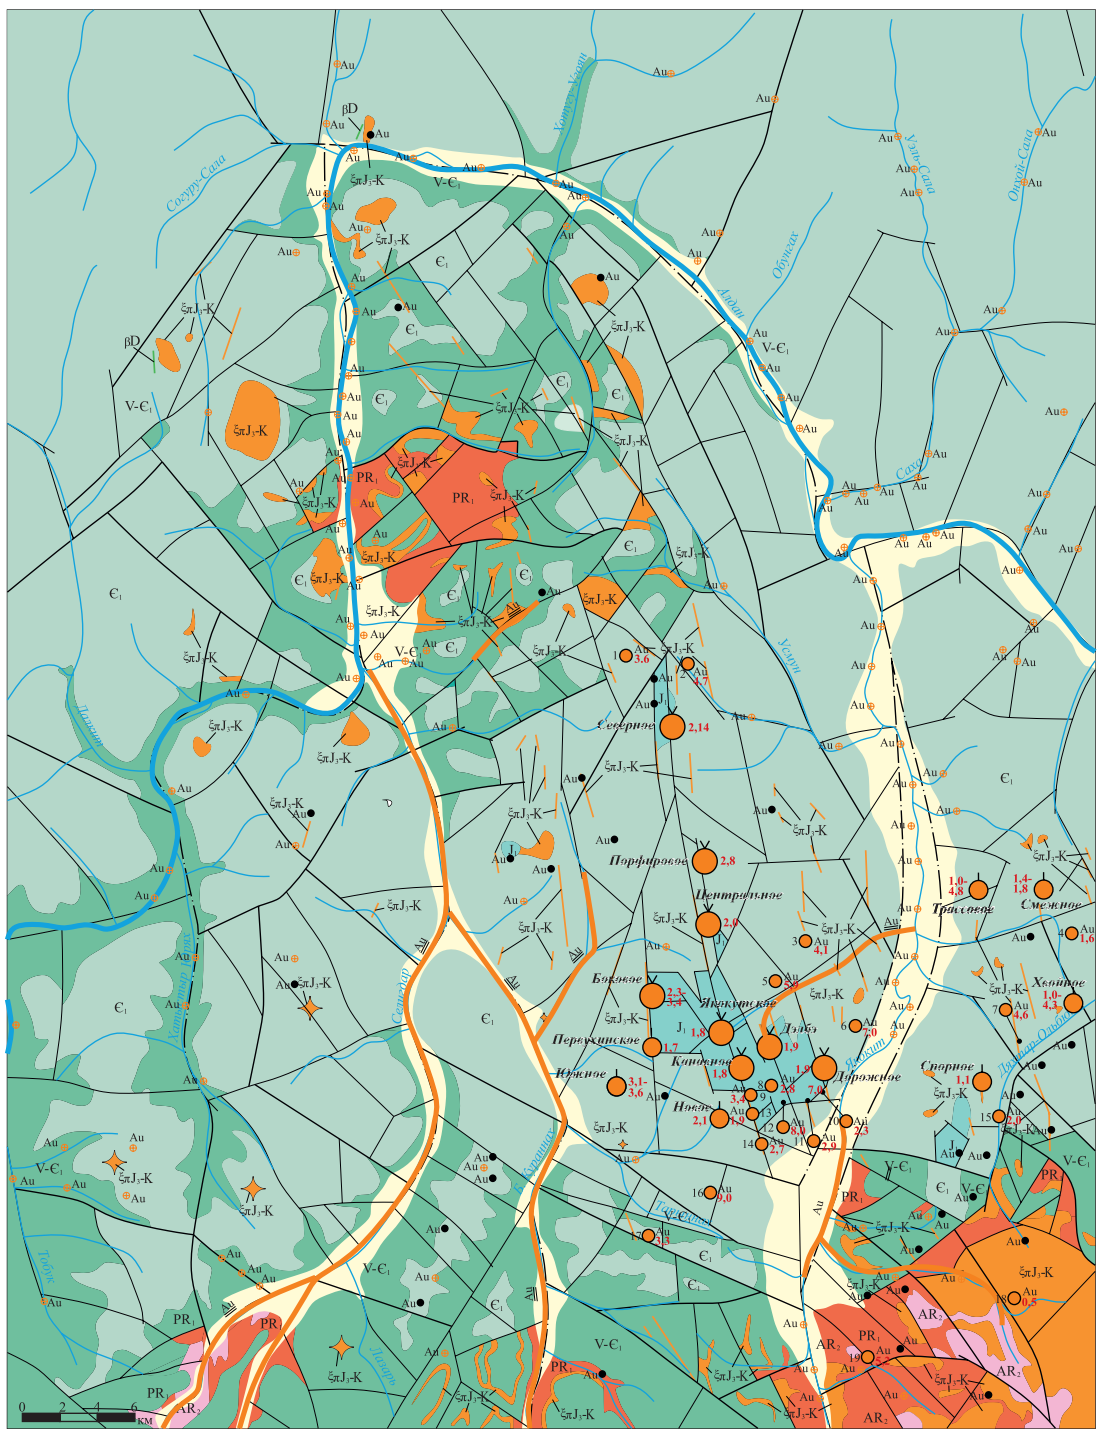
Au
Уолун-Улаар
βD
Au
Au
Au
Сохуру-Сала
ξπJ₃-K
V-Є₁
Au
Au
Au
Узель-Сала
Онкой-Сала
Au
Au
Au
ξπJ₃-K
Au
Au
Обнгах
Алдан
Au
ξπJ₃-K
βD
Au
Є₁
Au
ξπJ₃-K
V-Є₁
Au
Є₁
ξπJ₃-K
Є₁
Є₁
Au
ξπJ₃-K
ξπJ₃-K
Au
Au
PR₁
ξπJ₃-K
PR₁
ξπJ₃-K
Сала
Au
Au
Au
ξπJ₃-K
Au
Є₁
Є₁
ξπJ₃-K
Є₁
Є₁
ξπJ₃-K
ξπJ₃-K
Au
ξπJ₃-K
Au
Au
V-Є₁
Є₁
1 Au 3,6
ξπJ₃-K
2 Au 4,7
Уссун
Au
J₁
Северное 2,14
ξπJ₃-K
Au
ξπJ₃-K
Є₁
ξπJ₃-K
Au
Au
ξπJ₃-K
Au
J₁
Порфировое 2,8
Центральное
1,0-4,8
1,4-1,8
ξπJ₃-K
Трассовое
Смежное
ξπJ₃-K
2,0
ξπJ₃-K
3 Au 4,1
4 Au 1,6
ξπJ₃-K
Боковое 2,3-3,4
5 Au 5,4
ξπJ₃-K
Хвойное 1,0-4,3
Якокутское
7 Au 4,6
Є₁
J₁ 1,8
Дэбэ 1,9
6 Au 2,0
Перевальное 1,7
Каньонное 1,8
Спорное 1,1
Южное 3,1-3,6
1,9
Дорожное 7,0
8 Au 2,8
9
Новое 2,1
3,4
13
12 Au 8,0
10 Au 2,3
15 Au 2,0
14 Au 2,7
11 Au 2,9
ξπJ₃-K
V-Є₁
Au
ξπJ₃-K
16 Au 9,0
PR₁
PR₁
V-Є₁
ξπJ₃-K
ξπJ₃-K
17 Au 3,3
Є₁
V-Є₁
Є₁
Au
ξπJ₃-K
18 Au 0,5
ξπJ₃-K
V-Є₁
PR₁
PR₁
AR₂
AR₂
PR₁
19 Au
AR₂
ξπJ₃-K
AR₂
V-Є₁
PR₁
ξπJ₃-K
PR₁
ξπJ₃-K
Тобук
Эльдж
Кабакте
Сеньбер
Курчина
Якокит
Давык-Ойбы
Лыкар
PR₁
AR₂
0 2 4 6 км